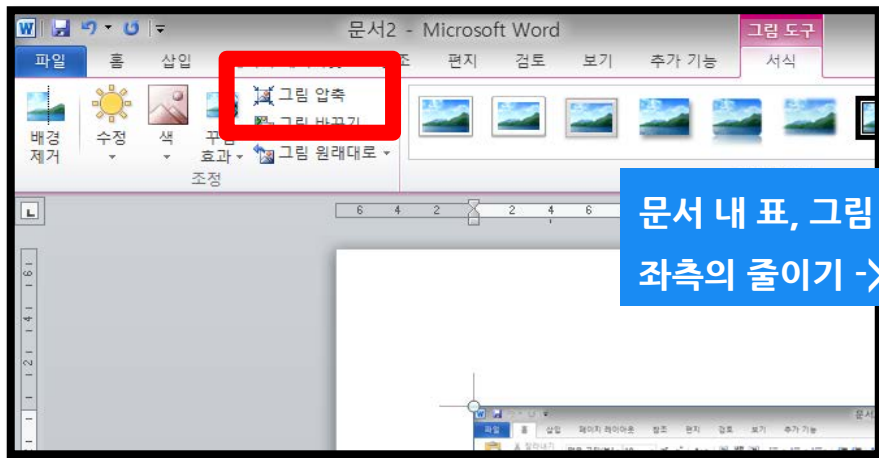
문서2 - Microsoft Word
그림 도구
파일 홈 삽입 조 편지 검토 보기 추가 기능 서식
그림 압축
그림 바꾸기
배경 제거
수정
색
꾸밈 효과
그림 원래대로
조정
6 4 2 2 4 6
문서 내 표, 그림
좌측의 줄이기 ->
파일 홈 삽입 페이지 레이아웃 참조 편지 검토 보기 추가 기능